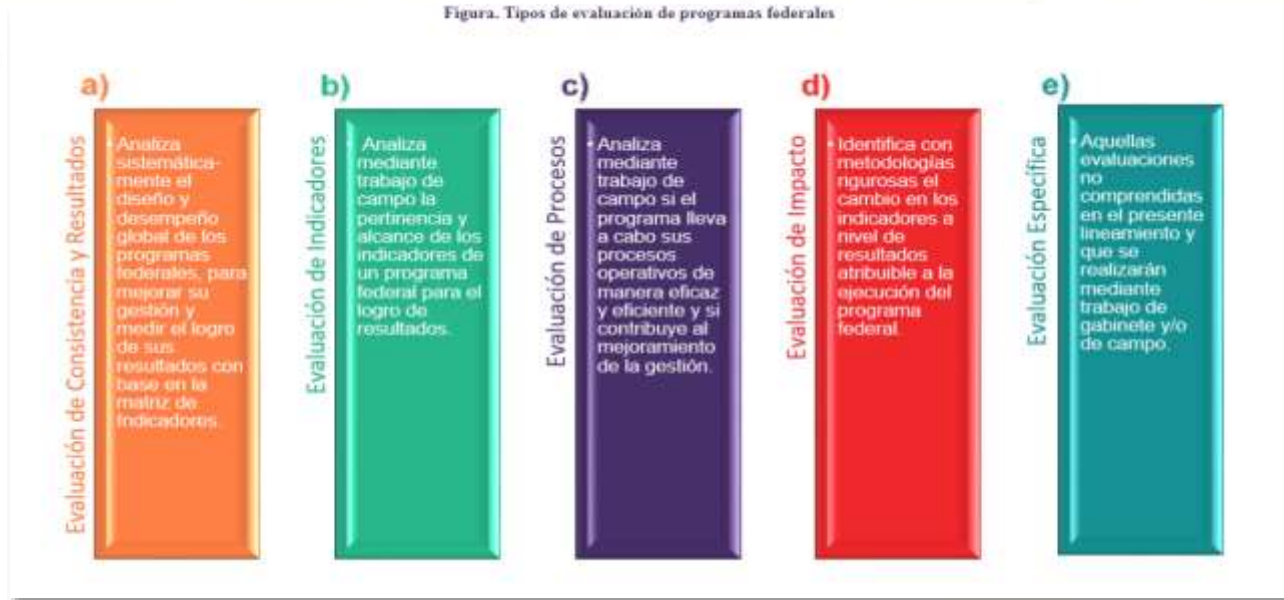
Figura. Tipos de evaluación de programas federales

a)

Evaluación de Consistencia y Resultados

Analiza sistemáticamente el diseño y desempeño global de los programas federales, para mejorar su gestión y medir el logro de sus resultados con base en la matriz de indicadores.

b)

Evaluación de Indicadores

Analiza mediante trabajo de campo la pertinencia y alcance de los indicadores de un programa federal para el logro de resultados.

c)

Evaluación de Procesos

Analiza mediante trabajo de campo si el programa lleva a cabo sus procesos operativos de manera eficaz y eficiente y si contribuye al mejoramiento de la gestión.

d)

Evaluación de Impacto

Identifica con metodologías rigurosas el cambio en los indicadores a nivel de resultados atribuible a la ejecución del programa federal.

e)

Evaluación Específica

Aquellas evaluaciones no comprendidas en el presente lineamiento y que se realizarán mediante trabajo de gabinete y/o de campo.